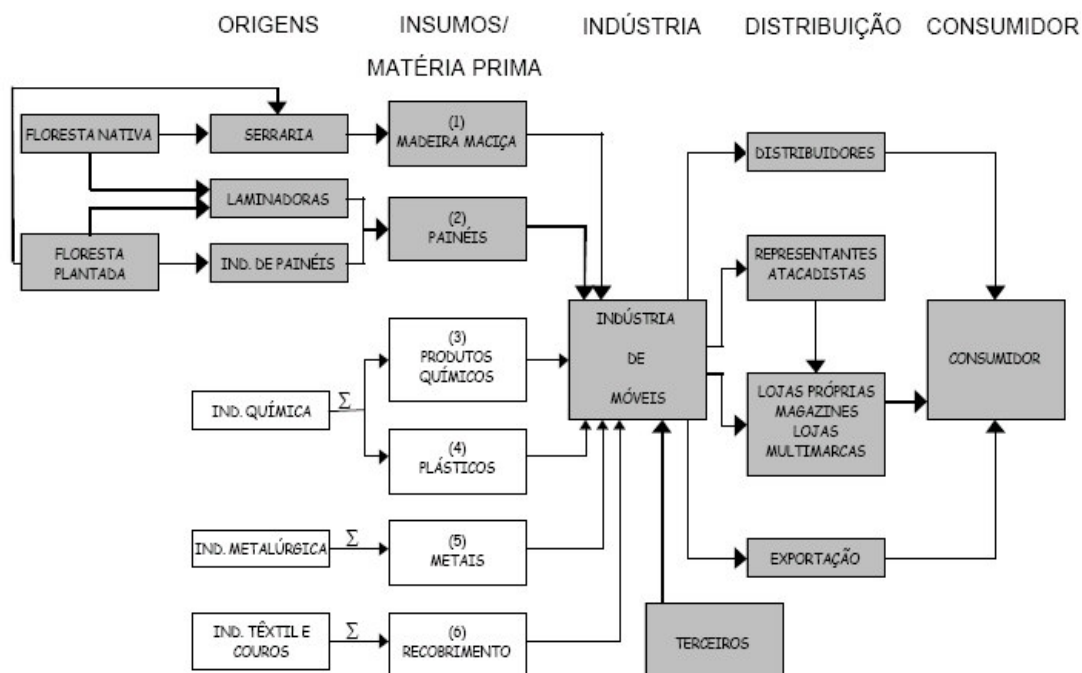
ORIGENS INSUMOS/ MATÉRIA PRIMA INDÚSTRIA DISTRIBUIÇÃO CONSUMIDOR

FLORESTA NATIVA

SERRARIA

(1) MADEIRA MACIÇA

LAMINADORAS

FLORESTA PLANTADA

IND. DE PAINÉIS

(2) PAINÉIS

DISTRIBUIDORES

REPRESENTANTES ATACADISTAS

INDÚSTRIA DE MÓVEIS

CONSUMIDOR

(3) PRODUTOS QUÍMICOS

IND. QUÍMICA

$\Sigma$

(4) PLÁSTICOS

LOJAS PRÓPRIAS MAGAZINES LOJAS MULTIMARCAS

IND. METALÚRGICA

$\Sigma$

(5) METAIS

EXPORTAÇÃO

IND. TÊXTIL E COUROS

$\Sigma$

(6) RECOBRIMENTO

TERCEIROS